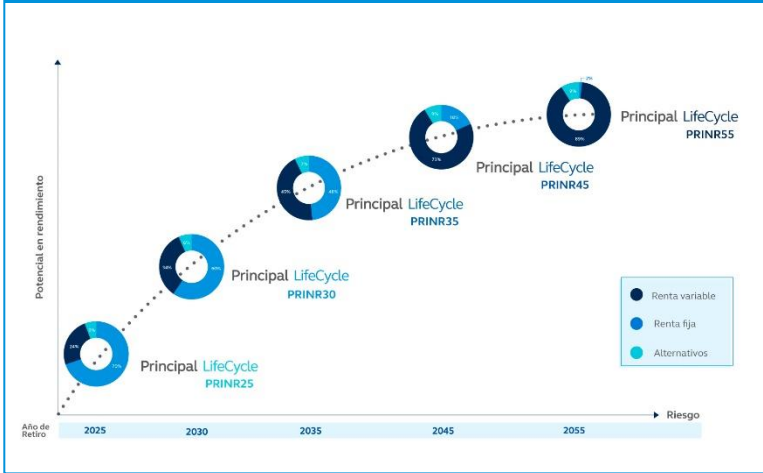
Potencial en rendimiento

Principal LifeCycle
PRINR55

Principal LifeCycle
PRINR45

Principal LifeCycle
PRINR35

Principal LifeCycle
PRINR30

Principal LifeCycle
PRINR25

Renta variable
Renta fija
Alternativos

Riesgo

| Año de Retiro | 2025 | 2030 | 2035 | 2045 | 2055 |
|---|---|---|---|---|---|

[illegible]